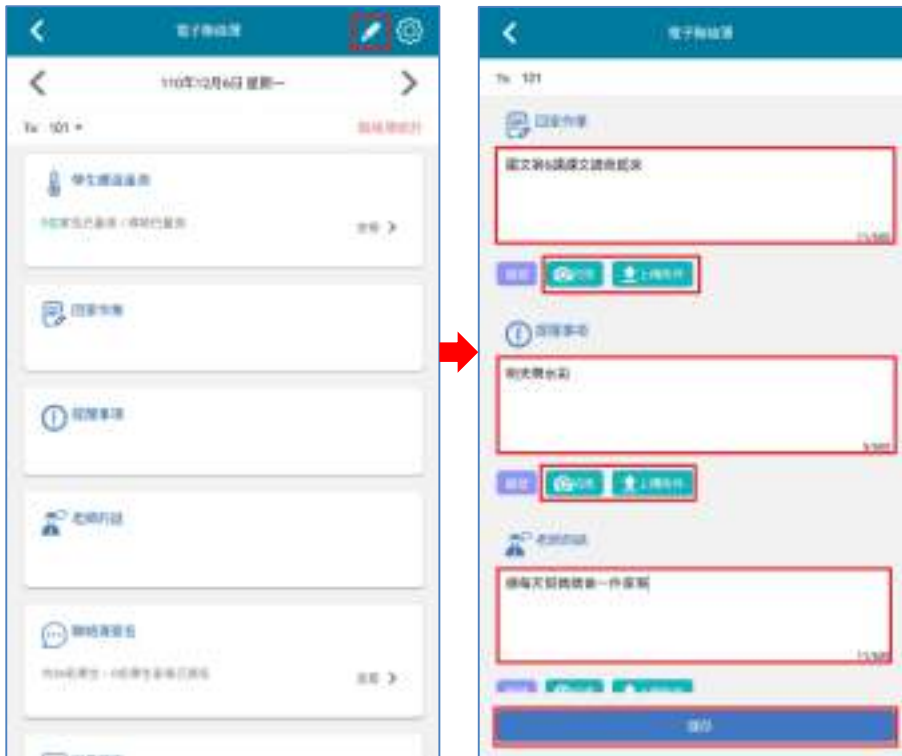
電子聯絡簿

110年12月6日 星期一

Tc 101

聯絡簿統計

學生體溫量測

0位家長已量測 / 0位尚未量測

查看

回家作業

叮嚀事項

老師的話

聯絡簿簽名

共0位學生，0位學生家長已簽名

查看

電子聯絡簿

Tc 101

回家作業

國文第6課課文讀兩遍

11/300

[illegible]

拍照

上傳附件

叮嚀事項

明天帶水彩

5/300

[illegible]

拍照

上傳附件

老師的話

做每天都會做一件家事

11/300

儲存